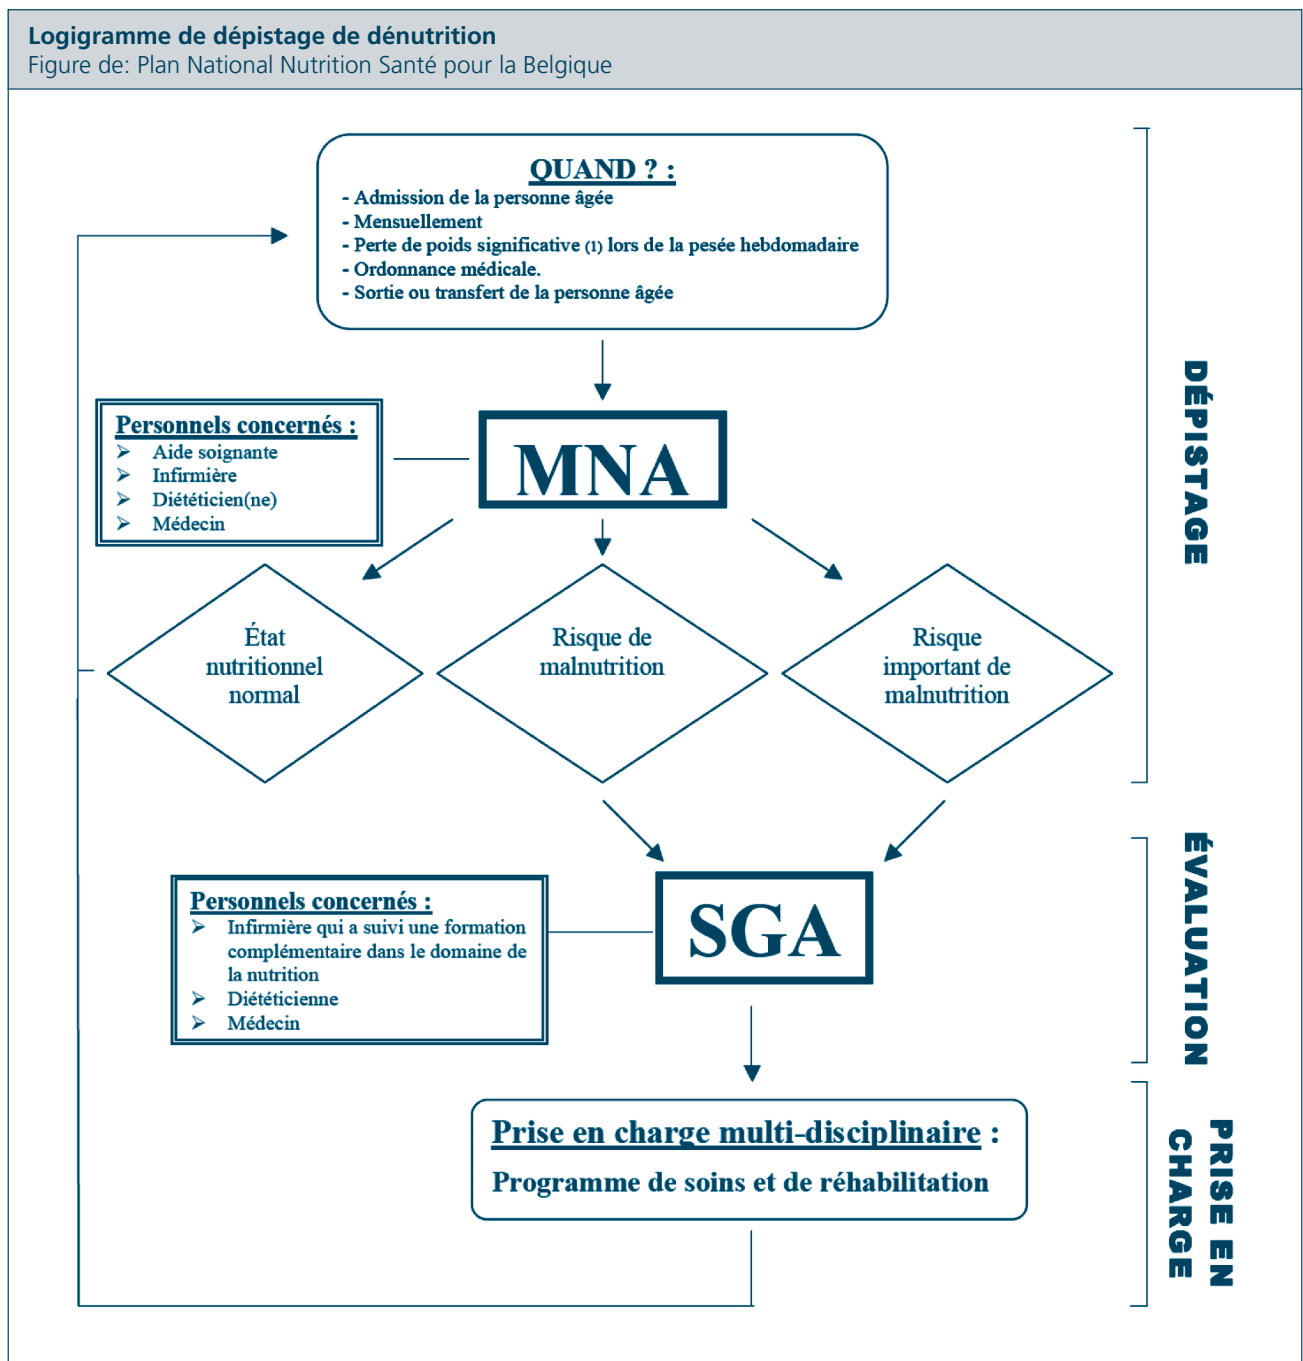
**Logigramme de dépistage de dénutrition**
Figure de: Plan National Nutrition Santé pour la Belgique

QUAND ? :
- Admission de la personne âgée
- Mensuellement
- Perte de poids significative (1) lors de la pesée hebdomadaire
- Ordonnance médicale.
- Sortie ou transfert de la personne âgée

Personnels concernés :
➢ Aide soignante
➢ Infirmière
➢ Diététicien(ne)
➢ Médecin

MNA

État nutritionnel normal

Risque de malnutrition

Risque important de malnutrition

DÉPISTAGE

Personnels concernés :
➢ Infirmière qui a suivi une formation complémentaire dans le domaine de la nutrition
➢ Diététicienne
➢ Médecin

SGA

ÉVALUATION

Prise en charge multi-disciplinaire :
Programme de soins et de réhabilitation

PRISE EN CHARGE